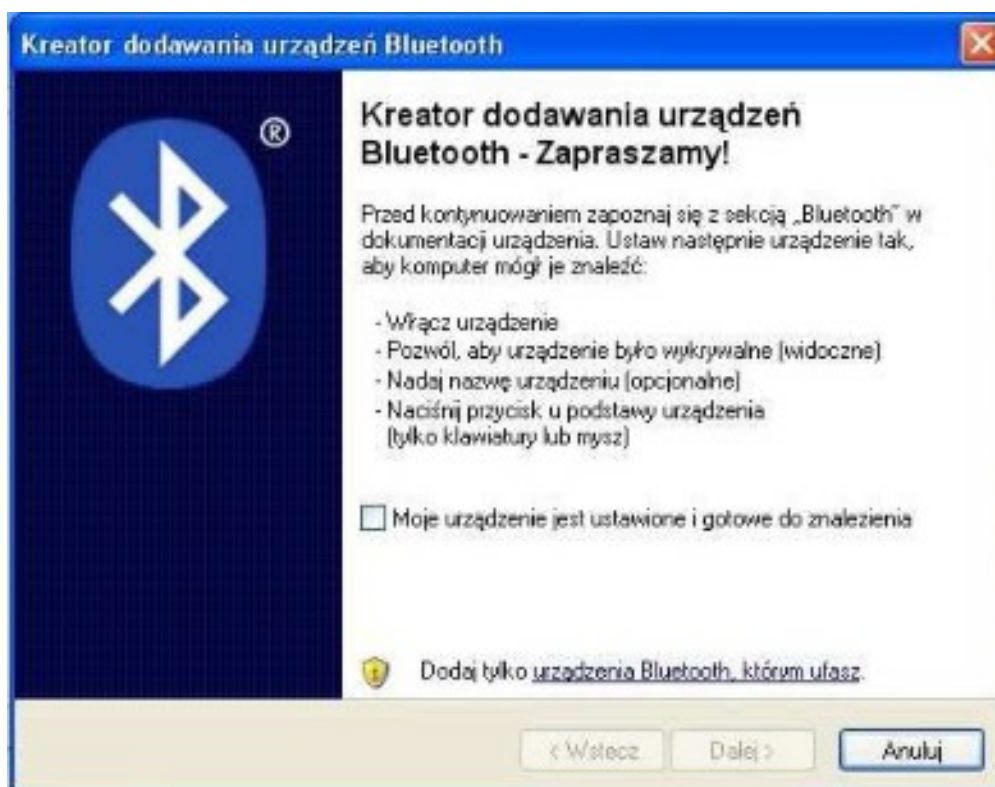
Kreator dodawania urządzeń Bluetooth

®

Kreator dodawania urządzeń Bluetooth - Zapraszamy!

Przed kontynuowaniem zapoznaj się z sekcją „Bluetooth" w dokumentacji urządzenia. Ustaw następnie urządzenie tak, aby komputer mógł je znaleźć:

- Włącz urządzenie
- Pozwól, aby urządzenie było wykrywalne (widoczne)
- Nadaj nazwę urządzeniu (opcjonalne)
- Naciśnij przycisk u podstawy urządzenia (tylko klawiatury lub mysz)

Moje urządzenie jest ustawione i gotowe do znalezienia

Dodaj tylko urządzenia Bluetooth, którym ufasz.

< Wstecz

Dalej >

Anuluj